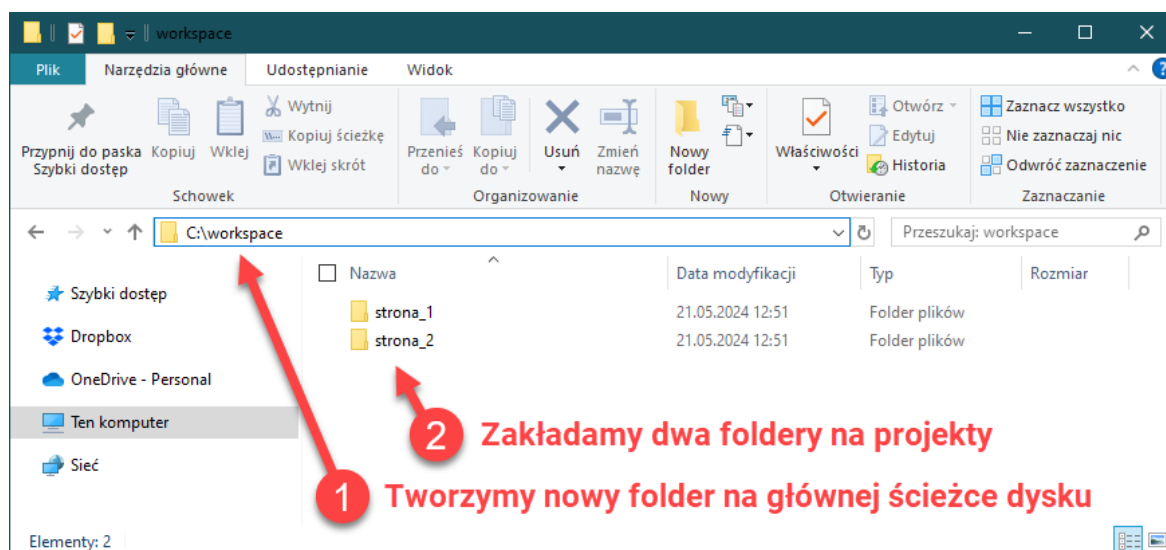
workspace

Plik | Narzędzia główne | Udostępnianie | Widok

Przypnij do paska Szybki dostęp | Kopiuj | Wklej | Wytnij | Kopiuj ścieżkę | Wklej skrót
Schowek

Przenieś do | Kopiuj do | Usuń | Zmień nazwę
Organizowanie

Nowy folder
Nowy

Właściwości | Otwórz | Edytuj | Historia
Otwieranie

Zaznacz wszystko | Nie zaznaczaj nic | Odwróć zaznaczenie
Zaznaczanie

C:\workspace

Przeszukaj: workspace

Szybki dostęp
Dropbox
OneDrive - Personal
Ten komputer
Sieć

| Nazwa | Data modyfikacji | Typ | Rozmiar |
|---|---|---|---|
| strona_1 | 21.05.2024 12:51 | Folder plików | |
| strona_2 | 21.05.2024 12:51 | Folder plików | |

2 Zakładamy dwa foldery na projekty

1 Tworzymy nowy folder na głównej ścieżce dysku

Elementy: 2